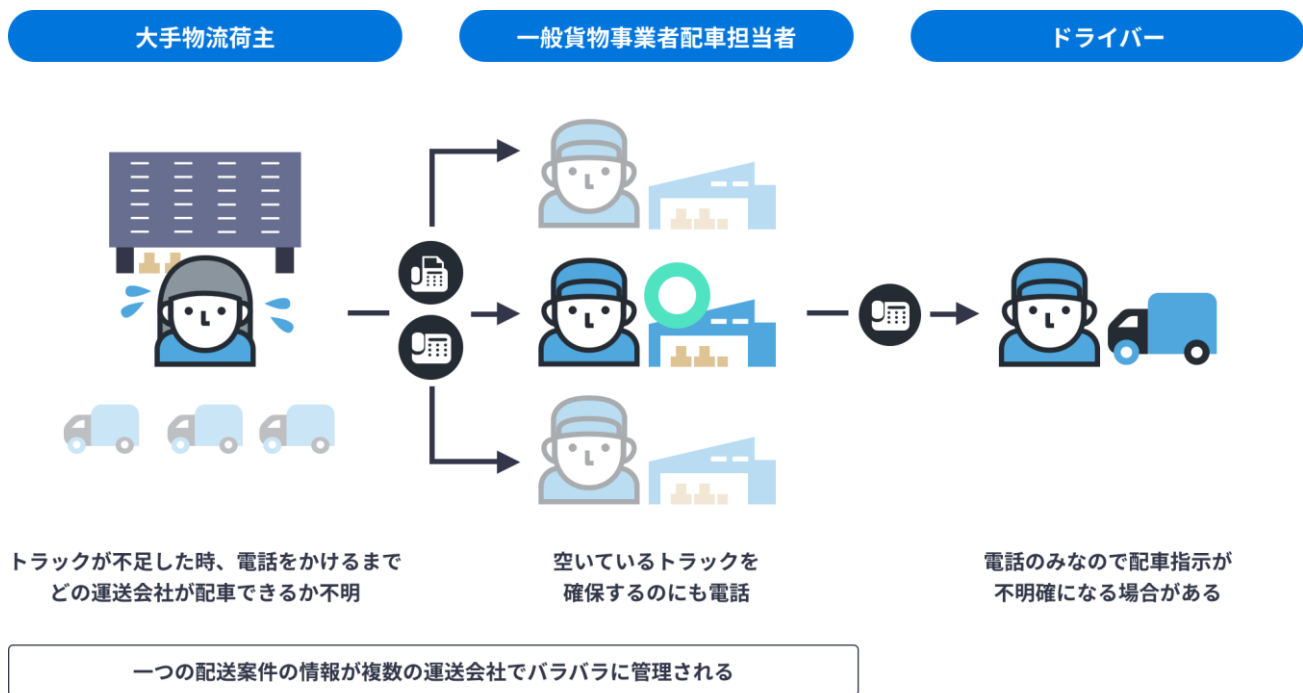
大手物流荷主

一般貨物事業者配車担当者

ドライバー

トラックが不足した時、電話をかけるまでどの運送会社が配車できるか不明

空いているトラックを確保するのにも電話

電話のみなので配車指示が不明確になる場合がある

一つの配送案件の情報が複数の運送会社でバラバラに管理される